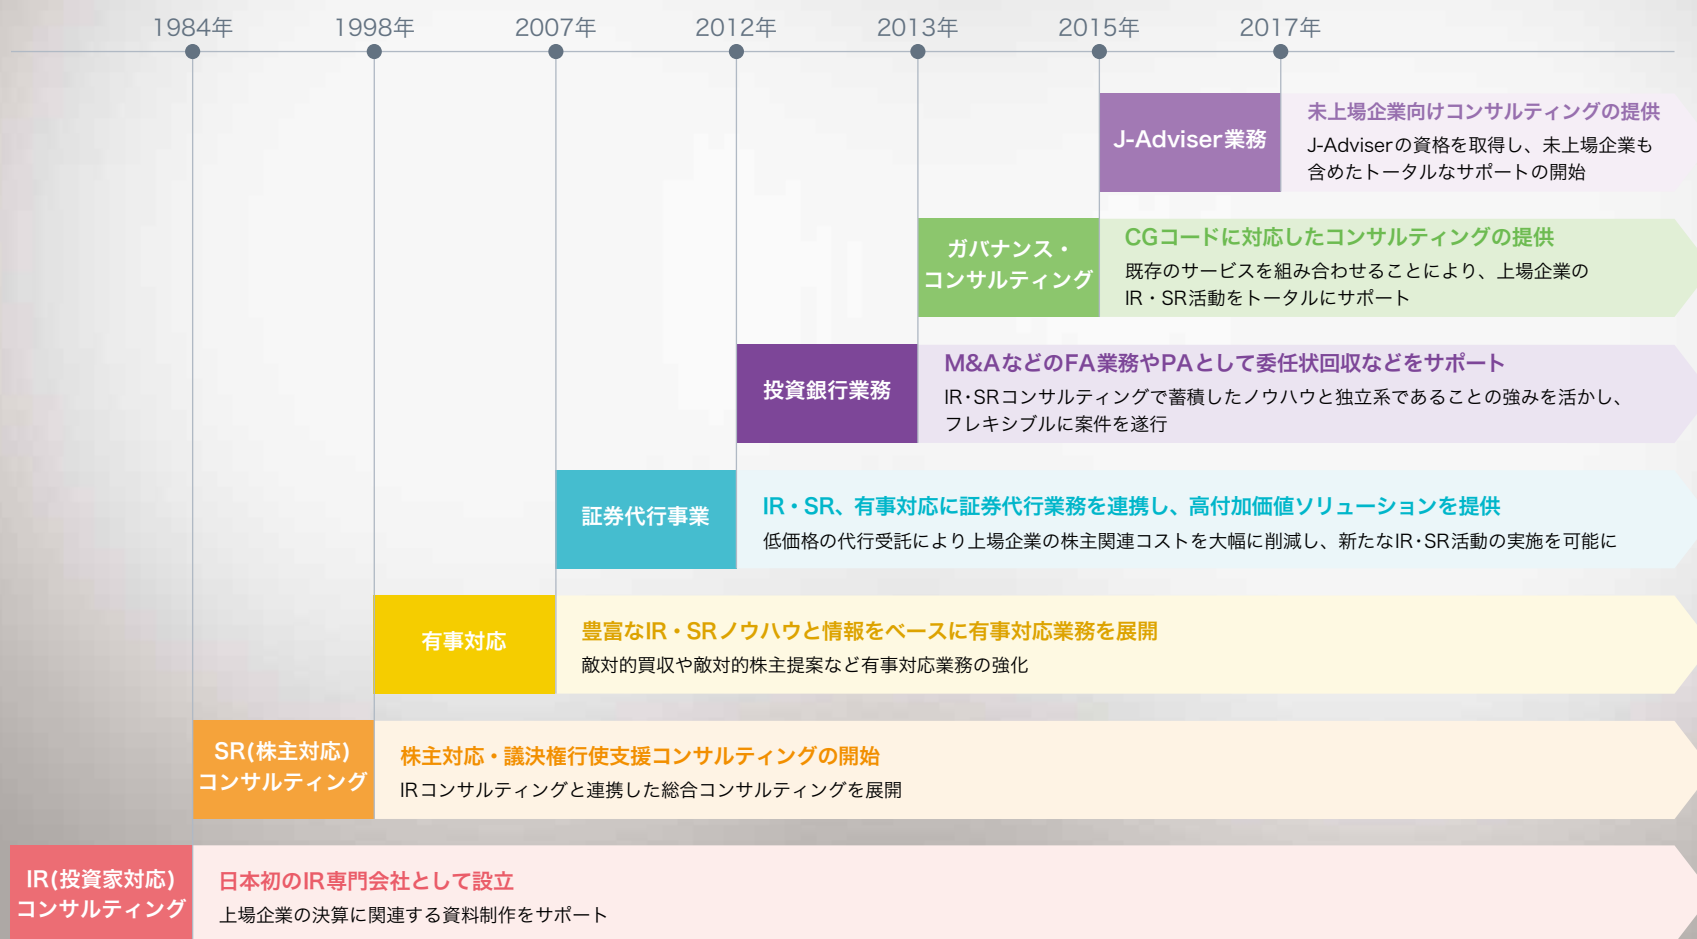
1984年 1998年 2007年 2012年 2013年 2015年 2017年

J-Adviser業務

未上場企業向けコンサルティングの提供
J-Adviserの資格を取得し、未上場企業も含めたトータルなサポートの開始

ガバナンス・コンサルティング

CGコードに対応したコンサルティングの提供
既存のサービスを組み合わせることにより、上場企業のIR・SR活動をトータルにサポート

投資銀行業務

M&AなどのFA業務やPAとして委任状回収などをサポート
IR･SRコンサルティングで蓄積したノウハウと独立系であることの強みを活かし、フレキシブルに案件を遂行

証券代行事業

IR・SR、有事対応に証券代行業務を連携し、高付加価値ソリューションを提供
低価格の代行受託により上場企業の株主関連コストを大幅に削減し、新たなIR･SR活動の実施を可能に

有事対応

豊富なIR・SRノウハウと情報をベースに有事対応業務を展開
敵対的買収や敵対的株主提案など有事対応業務の強化

SR(株主対応)コンサルティング

株主対応・議決権行使支援コンサルティングの開始
IRコンサルティングと連携した総合コンサルティングを展開

IR(投資家対応)コンサルティング

日本初のIR専門会社として設立
上場企業の決算に関連する資料制作をサポート